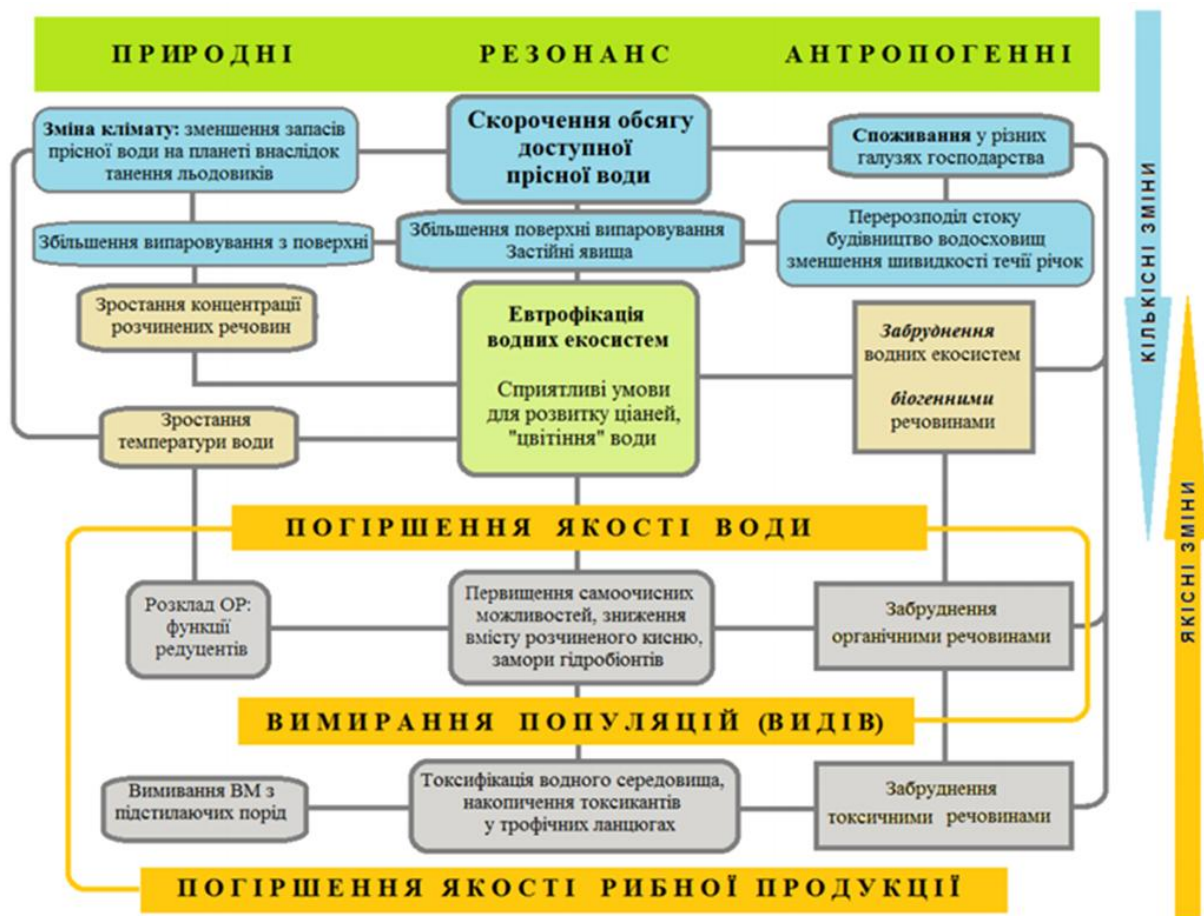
ПРИРОДНІ РЕЗОНАНС АНТРОПОГЕННІ

КІЛЬКІСНІ ЗМІНИ

ЯКІСНІ ЗМІНИ

Зміна клімату: зменшення запасів прісної води на планеті внаслідок танення льодовиків

Скорочення обсягу доступної прісної води

Споживання у різних галузях господарства

Збільшення випаровування з поверхні

Збільшення поверхні випаровування Застійні явища

Перерозподіл стоку будівництво водосховищ зменшення швидкості течії річок

Зростання концентрації розчинених речовин

Евтрофікація водних екосистем

Сприятливі умови для розвитку ціаней, "цвітіння" води

Забруднення водних екосистем біогенними речовинами

Зростання температури води

ПОГІРШЕННЯ ЯКОСТІ ВОДИ

Розклад ОР: функції редуцентів

Первищення самоочисних можливостей, зниження вмісту розчиненого кисню, замори гідробіонтів

Забруднення органічними речовинами

ВИМИРАННЯ ПОПУЛЯЦІЙ (ВИДІВ)

Вимивання ВМ з підстилаючих порід

Токсифікація водного середовища, накопичення токсикантів у трофічних ланцюгах

Забруднення токсичними речовинами

ПОГІРШЕННЯ ЯКОСТІ РИБНОЇ ПРОДУКЦІЇ